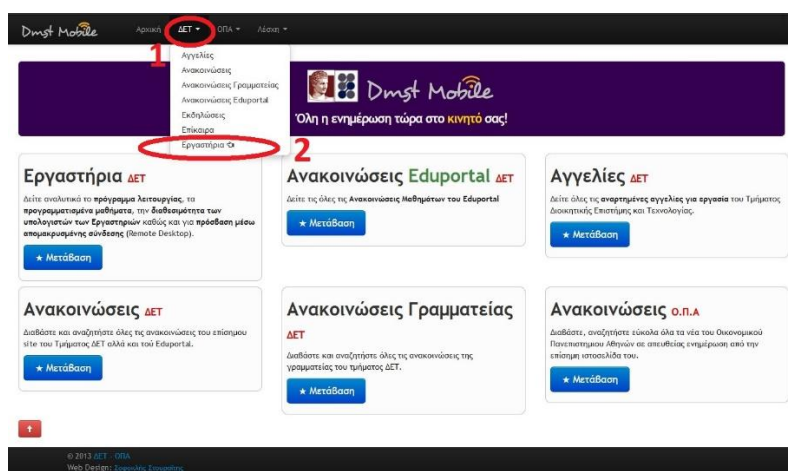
Dmst Mobile Αρχική ΔΕΤ ▾ ΟΠΑ ▾ Λέσχη ▾

1

Αγγελίες
Ανακοινώσεις
Ανακοινώσεις Γραμματείας
Ανακοινώσεις Eduportal
Εκδηλώσεις
Επίκαιρα
Εργαστήρια

2

Dmst Mobile
Όλη η ενημέρωση τώρα στο κινητό σας!

Εργαστήρια ΔΕΤ
Δείτε αναλυτικά το πρόγραμμα λειτουργίας, τα προγραμματισμένα μαθήματα, την διαθεσιμότητα των υπολογιστών των Εργαστηρίων καθώς και για πρόσβαση μέσω απομακρυσμένης σύνδεσης (Remote Desktop).
★ Μετάβαση

Ανακοινώσεις Eduportal ΔΕΤ
Δείτε τις όλες τις Ανακοινώσεις Μαθημάτων του Eduportal
★ Μετάβαση

Αγγελίες ΔΕΤ
Δείτε όλες τις αναρτημένες αγγελίες για εργασία του Τμήματος Διοικητικής Επιστήμης και Τεχνολογίας.
★ Μετάβαση

Ανακοινώσεις ΔΕΤ
Διαβάστε και αναζητήστε όλες τις ανακοινώσεις του επίσημου site του Τμήματος ΔΕΤ αλλά και τού Eduportal.
★ Μετάβαση

Ανακοινώσεις Γραμματείας ΔΕΤ
Διαβάστε και αναζητήστε όλες τις ανακοινώσεις της γραμματείας του τμήματος ΔΕΤ.
★ Μετάβαση

Ανακοινώσεις Ο.Π.Α
Διαβάστε, αναζητήστε εύκολα όλα τα νέα του Οικονομικού Πανεπιστημίου Αθηνών σε απευθείας ενημέρωση από την επίσημη ιστοσελίδα του.
★ Μετάβαση

© 2013 ΔΕΤ - ΟΠΑ
Web Design: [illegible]